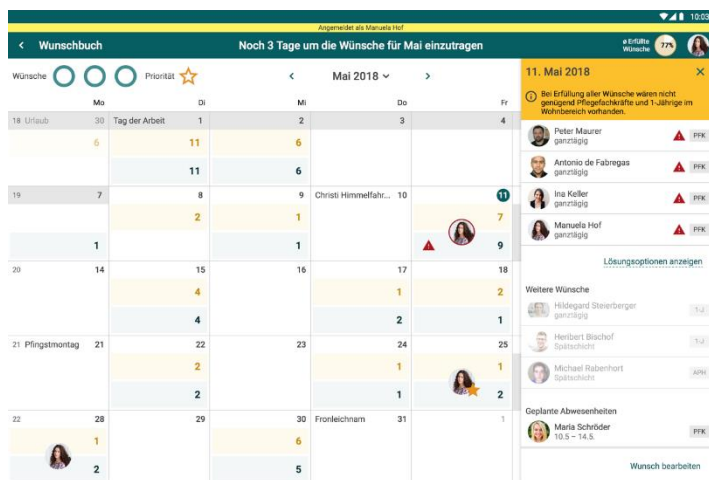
10:03

Angemeldet als Manuela Hof

Wunschbuch

Noch 3 Tage um die Wünsche für Mai einzutragen

ø Erfüllte Wünsche 77%

Wünsche

Priorität

Mai 2018

| | Mo | Di | Mi | Do | Fr |
|---|---|---|---|---|---|
| 18 Urlaub | 30 | Tag der Arbeit 1 | 2 | 3 | 4 |
| | 6 | 11 | 6 | | |
| | | 11 | 6 | | |
| 19 | 7 | 8 | 9 | Christi Himmelfahr... 10 | 11 |
| | | 2 | 1 | | 7 |
| | 1 | | 1 | | 9 |
| 20 | 14 | 15 | 16 | 17 | 18 |
| | | 4 | | 1 | 2 |
| | | 4 | | 2 | 1 |
| 21 Pfingstmontag | 21 | 22 | 23 | 24 | 25 |
| | | 2 | | 1 | 1 |
| | | 2 | | 1 | 2 |
| 22 | 28 | 29 | 30 | Fronleichnam 31 | 1 |
| | 1 | | 6 | | |
| | 2 | | 5 | | |

11. Mai 2018

Bei Erfüllung aller Wünsche wären nicht genügend Pflegefachkräfte und 1-Jährige im Wohnbereich vorhanden.

Peter Maurer
ganztägig
PFK

Antonio de Fabregas
ganztägig
PFK

Ina Keller
ganztägig
PFK

Manuela Hof
ganztägig
PFK

Lösungsoptionen anzeigen

Weitere Wünsche

Hildegard Steierberger
ganztägig
1-J

Heribert Bischof
Spätschicht
1-J

Michael Rabenhort
Spätschicht
APH

Geplante Abwesenheiten

Maria Schröder
10.5 – 14.5.
PFK

Wunsch bearbeiten